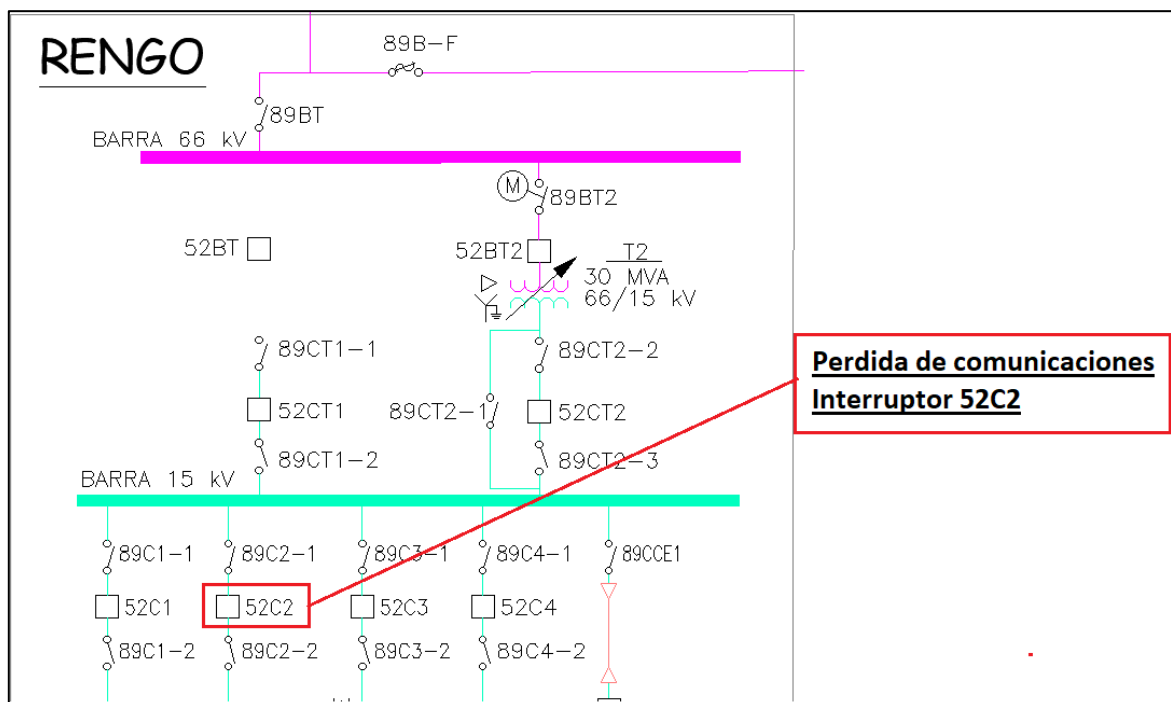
RENGO

89B-F

89BT

BARRA 66 kV

89BT2

52BT

52BT2

T2
30 MVA
66/15 kV

89CT1-1

89CT2-2

Perdida de comunicaciones
Interruptor 52C2

52CT1

89CT2-1

52CT2

89CT1-2

89CT2-3

BARRA 15 kV

89C1-1

89C2-1

89C3-1

89C4-1

89CCE1

52C1

52C2

52C3

52C4

89C1-2

89C2-2

89C3-2

89C4-2